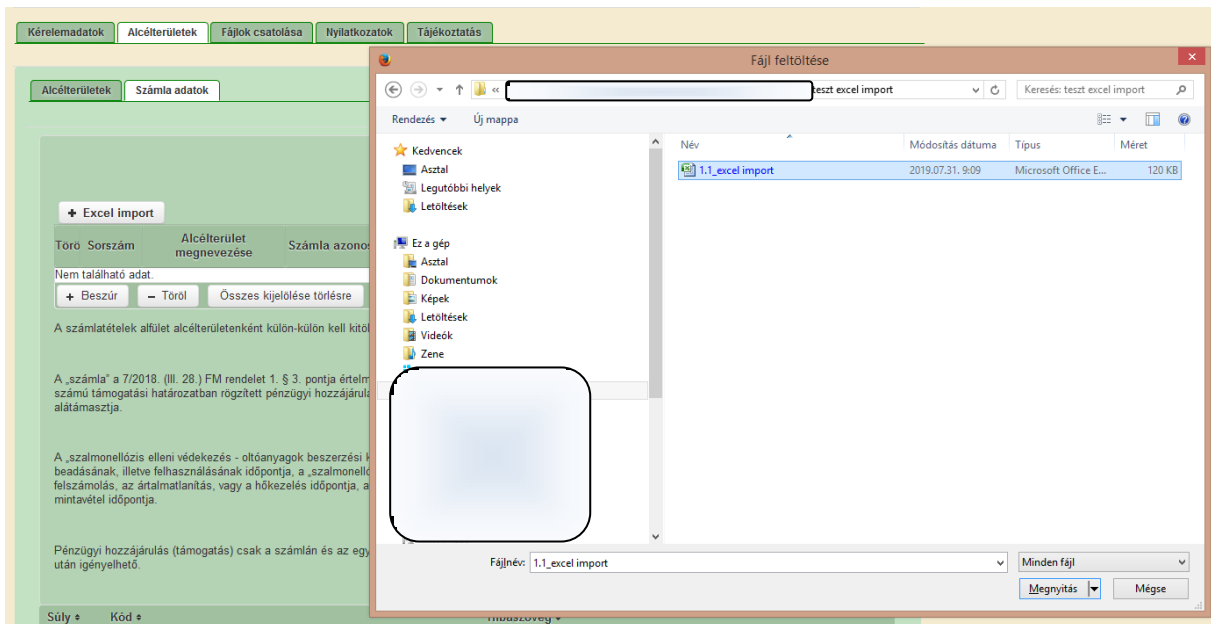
Kérelemadatok | Alcélterületek | Fájlok csatolása | Nyilatkozatok | Tájékoztatás

Alcélterületek | Számla adatok

+ Excel import

| Törö | Sorszám | Alcélterület megnevezése | Számla azonos |
|---|---|---|---|
| Nem található adat. | | | |

+ Beszúr | − Töröl | Összes kijelölése törlésre

A számlatételek alfület alcélterületenként külön-külön kell kitöl

A „számla" a 7/2018. (III. 28.) FM rendelet 1. § 3. pontja értelm számú támogatási határozatban rögzített pénzügyi hozzájárulá alátámasztja.

A „szalmonellózis elleni védekezés - oltóanyagok beszerzési k beadásának, illetve felhasználásának időpontja, a „szalmonelló felszámolás, az ártalmatlanítás, vagy a hőkezelés időpontja, a mintavétel időpontja.

Pénzügyi hozzájárulás (támogatás) csak a számlán és az egy után igényelhető.

Súly | Kód | Hibaszöveg

Fájl feltöltése

« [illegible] teszt excel import

Keresés: teszt excel import

Rendezés ▾ Új mappa

Kedvencek
Asztal
Legutóbbi helyek
Letöltések

Ez a gép
Asztal
Dokumentumok
Képek
Letöltések
Videók
Zene

| Név | Módosítás dátuma | Típus | Méret |
|---|---|---|---|
| 1.1_excel import | 2019.07.31. 9:09 | Microsoft Office E... | 120 KB |

Fájlnév: 1.1_excel import

Minden fájl

Megnyitás | Mégse